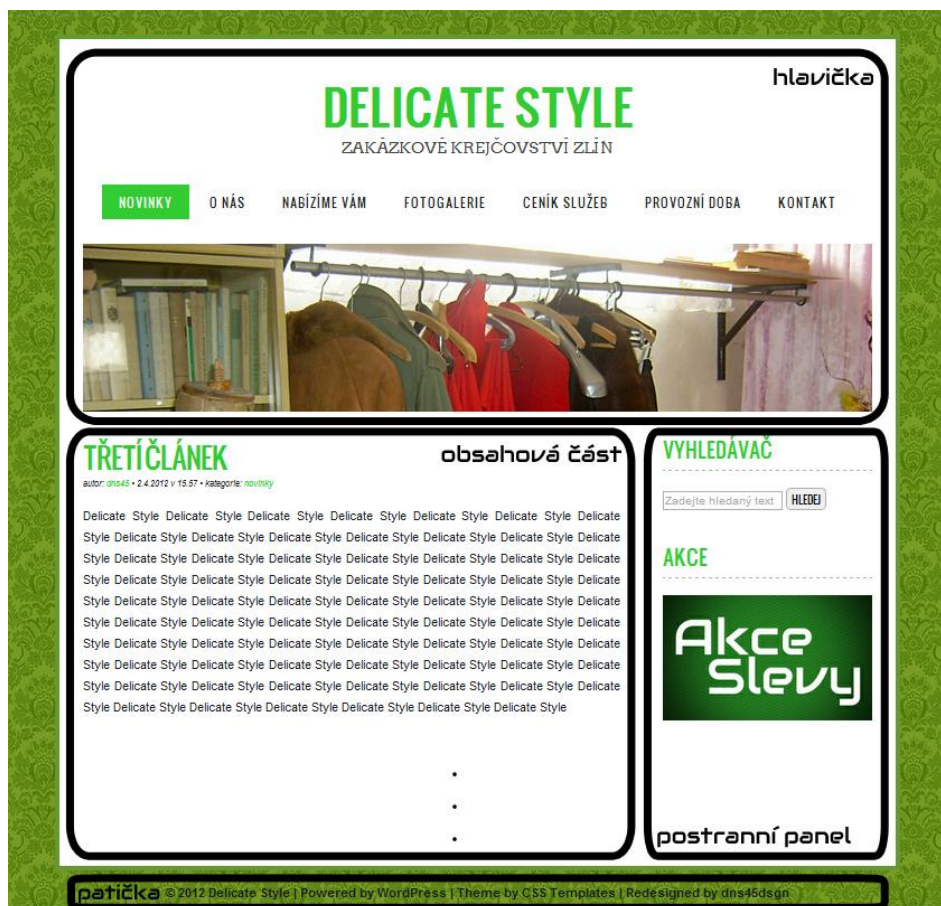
hlavička

DELICATE STYLE
ZAKÁZKOVÉ KREJČOVSTVÍ ZLÍN

NOVINKY | O NÁS | NABÍZÍME VÁM | FOTOGALERIE | CENÍK SLUŽEB | PROVOZNÍ DOBA | KONTAKT

TŘETÍ ČLÁNEK
obsahová část
autor: dns45 • 2.4.2012 v 15:57 • kategorie: novinky

Delicate Style Delicate Style Delicate Style Delicate Style Delicate Style Delicate Style Delicate Style Delicate Style Delicate Style Delicate Style Delicate Style Delicate Style Delicate Style Delicate Style Delicate Style Delicate Style Delicate Style Delicate Style Delicate Style Delicate Style Delicate Style Delicate Style Delicate Style Delicate Style Delicate Style Delicate Style Delicate Style Delicate Style Delicate Style Delicate Style Delicate Style Delicate Style Delicate Style Delicate Style Delicate Style Delicate Style Delicate Style Delicate Style Delicate Style Delicate Style Delicate Style Delicate Style Delicate Style Delicate Style Delicate Style Delicate Style Delicate Style Delicate Style Delicate Style Delicate Style Delicate Style Delicate Style Delicate Style Delicate Style Delicate Style Delicate Style Delicate Style Delicate Style Delicate Style Delicate Style Delicate Style Delicate Style Delicate Style Delicate Style Delicate Style Delicate Style Delicate Style Delicate Style Delicate Style Delicate Style Delicate Style Delicate Style Delicate Style Delicate Style Delicate Style

•
•
•

VYHLEDÁVAČ
Zadejte hledaný text HLEDEJ

AKCE
Akce Slevy

postranní panel

patička © 2012 Delicate Style | Powered by WordPress | Theme by CSS Templates | Redesigned by dns45dsgn